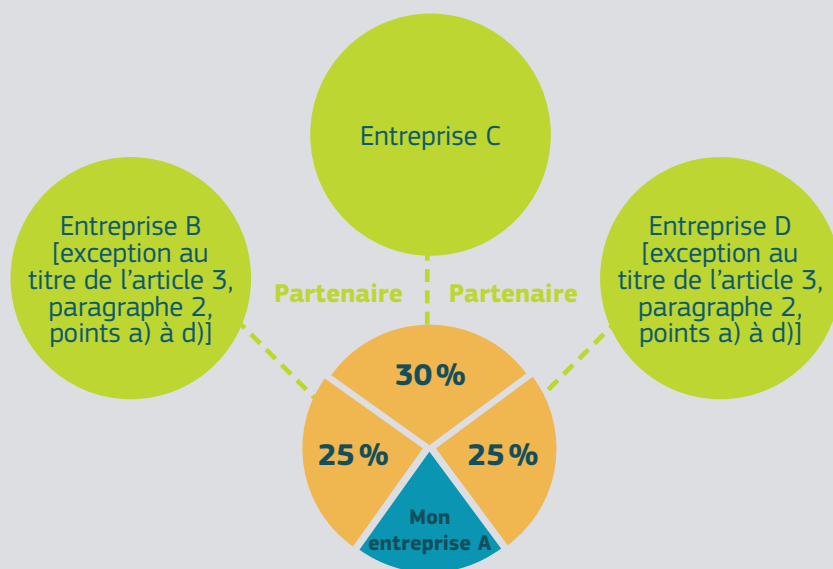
Entreprise C

Entreprise B [exception au titre de l'article 3, paragraphe 2, points a) à d)]

Partenaire

Partenaire

Entreprise D [exception au titre de l'article 3, paragraphe 2, points a) à d)]

30 %

25 %

25 %

Mon entreprise A